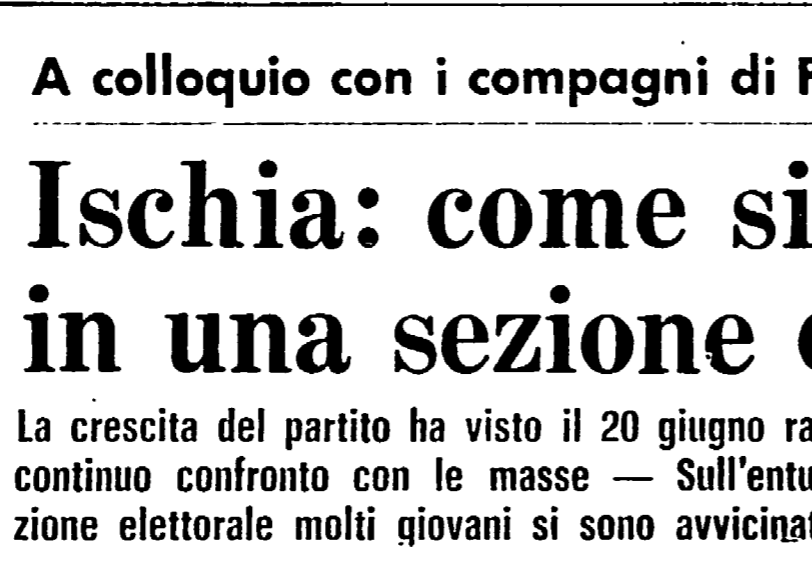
A colloquio con i compagni di F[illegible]

Ischia: come si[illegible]
in una sezione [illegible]

La crescita del partito ha visto il 20 giugno ra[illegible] continuo confronto con le masse — Sull'entu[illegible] zione elettorale molti giovani si sono avvicinat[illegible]